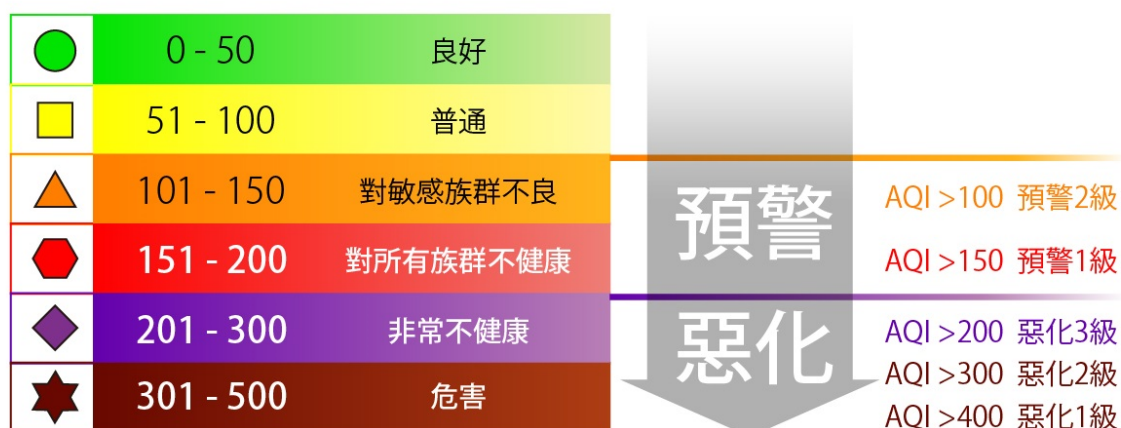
| | | |
|---|---|---|
| | 0 - 50 | 良好 |
| | 51 - 100 | 普通 |
| | 101 - 150 | 對敏感族群不良 |
| | 151 - 200 | 對所有族群不健康 |
| | 201 - 300 | 非常不健康 |
| | 301 - 500 | 危害 |

預警

AQI >100 預警2級

AQI >150 預警1級

惡化

AQI >200 惡化3級

AQI >300 惡化2級

AQI >400 惡化1級